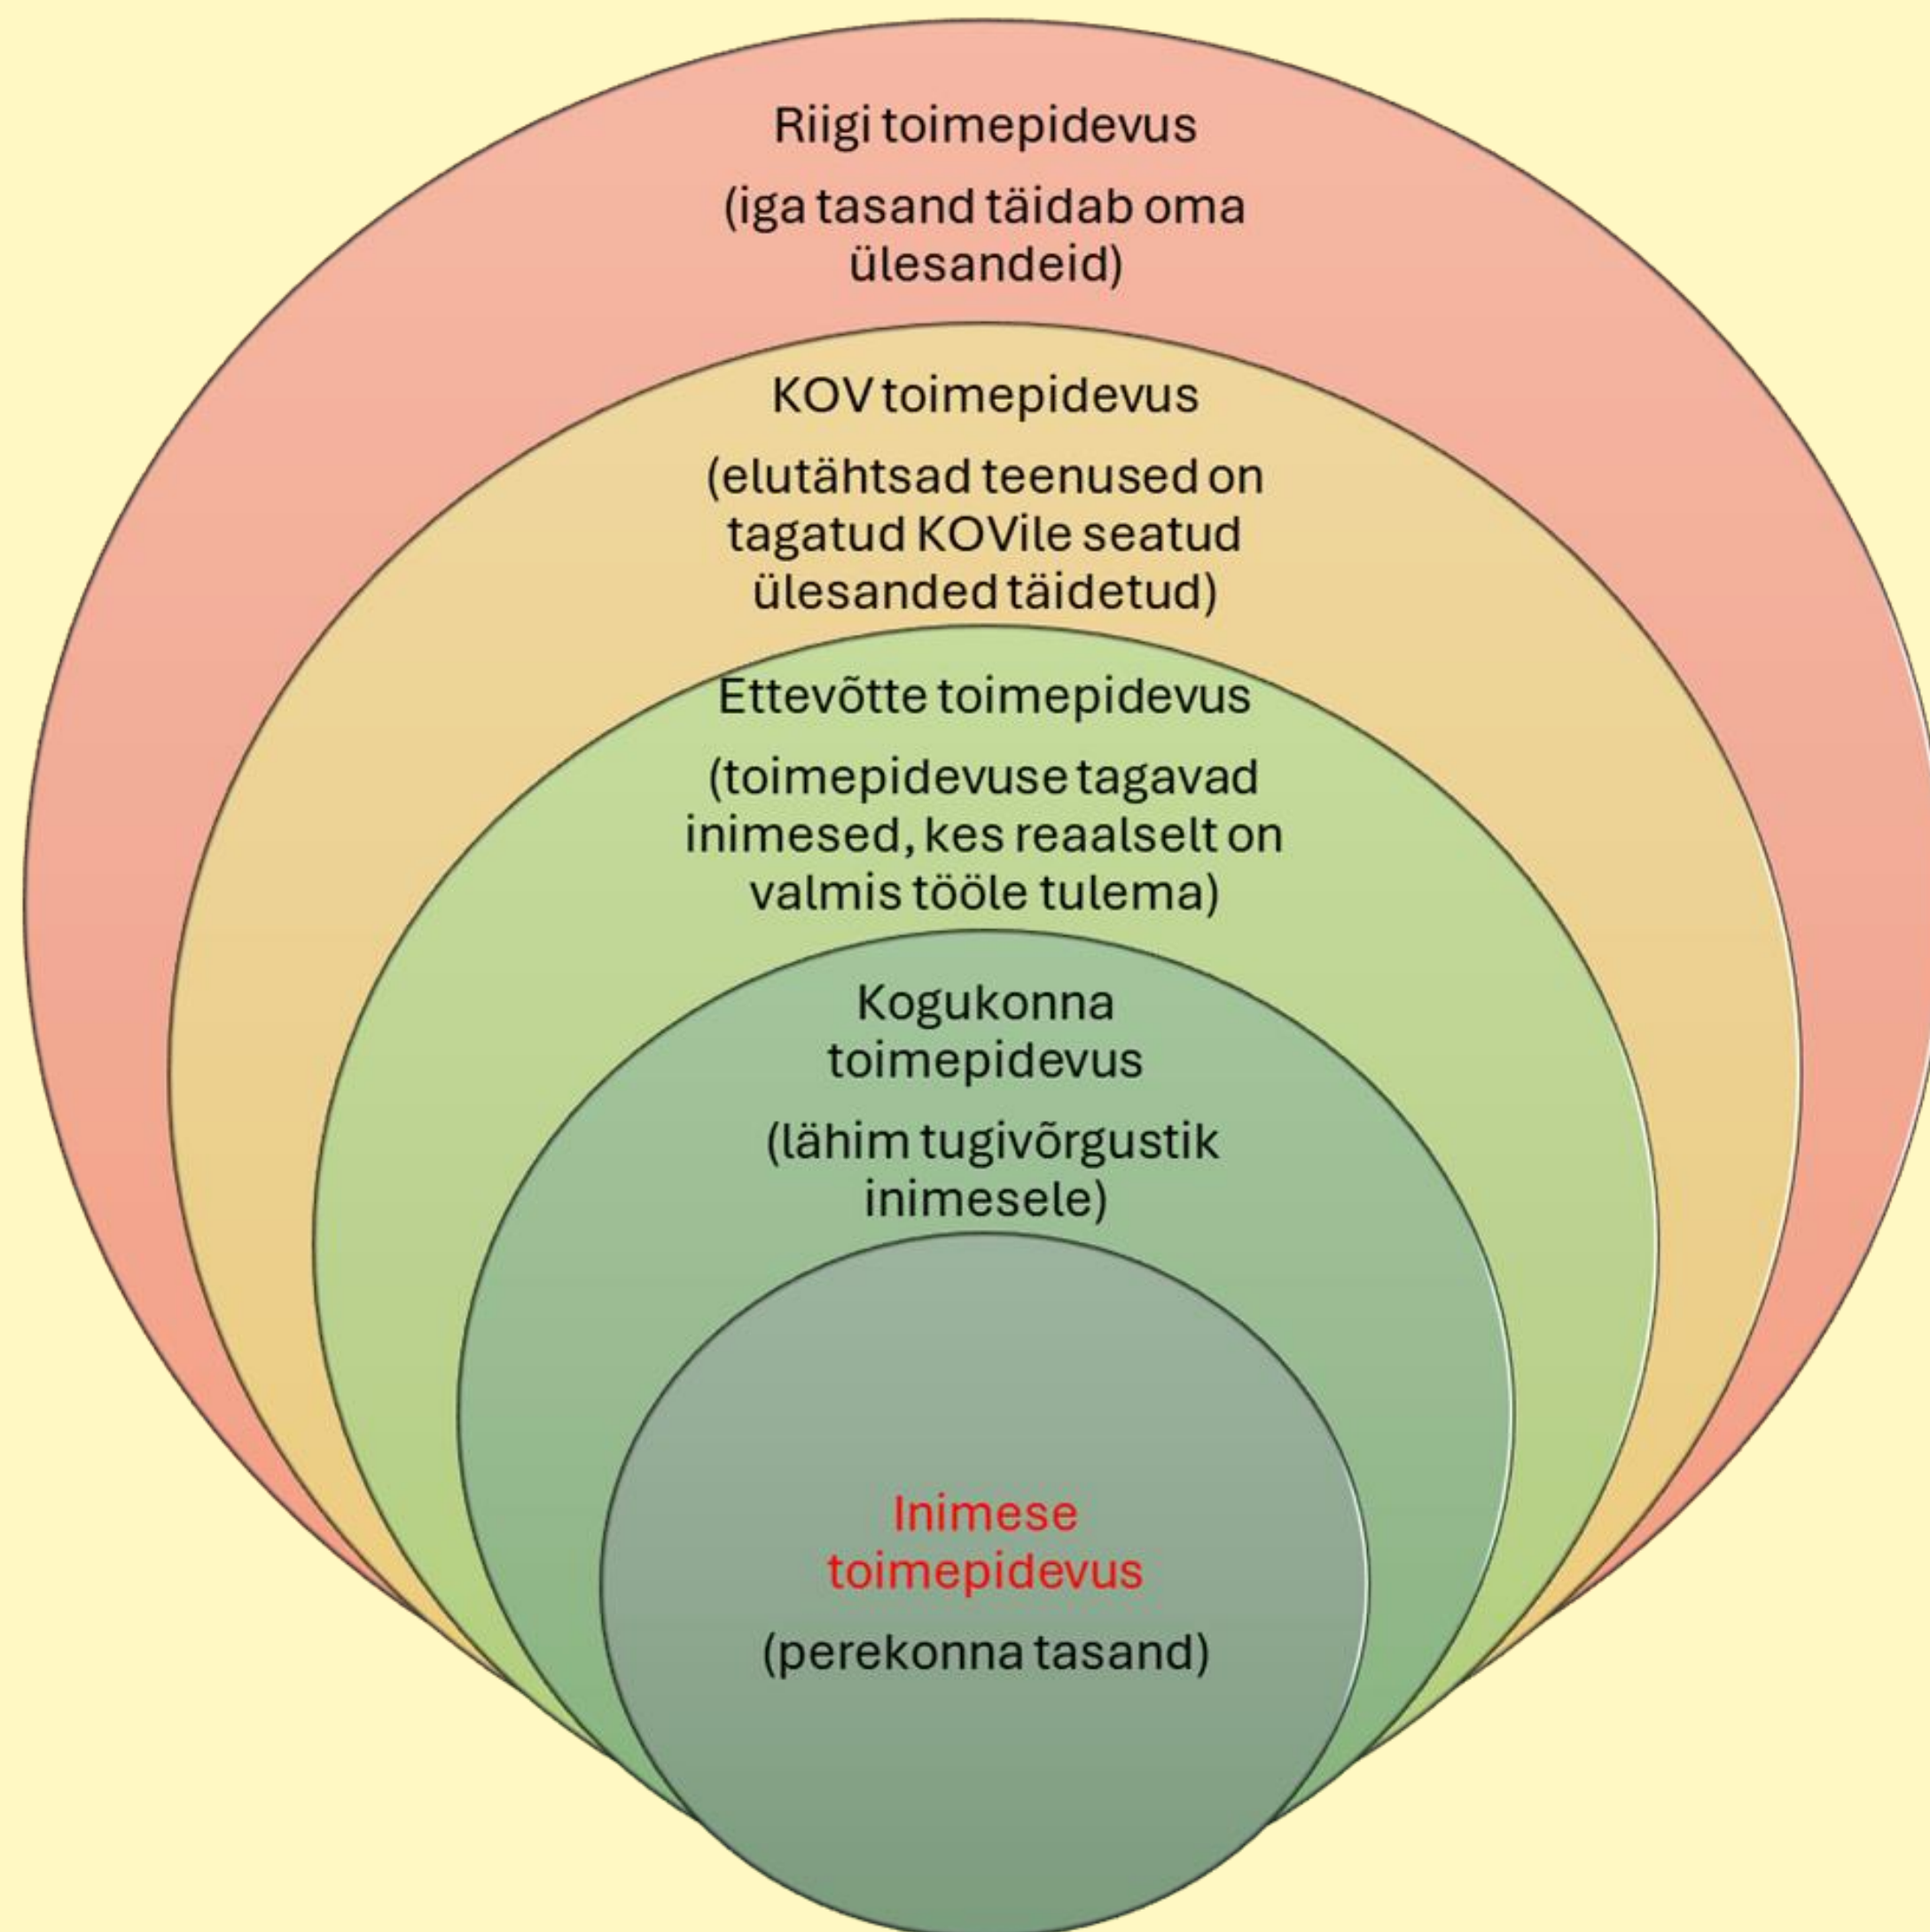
Riigi toimepidevus

(iga tasand täidab oma ülesandeid)

KOV toimepidevus

(elutähtsad teenused on tagatud KOVile seatud ülesanded täidetud)

Ettevõtte toimepidevus

(toimepidevuse tagavad inimesed, kes reaalselt on valmis tööle tulema)

Kogukonna toimepidevus

(lähim tugivõrgustik inimesele)

Inimese toimepidevus

(perekonna tasand)